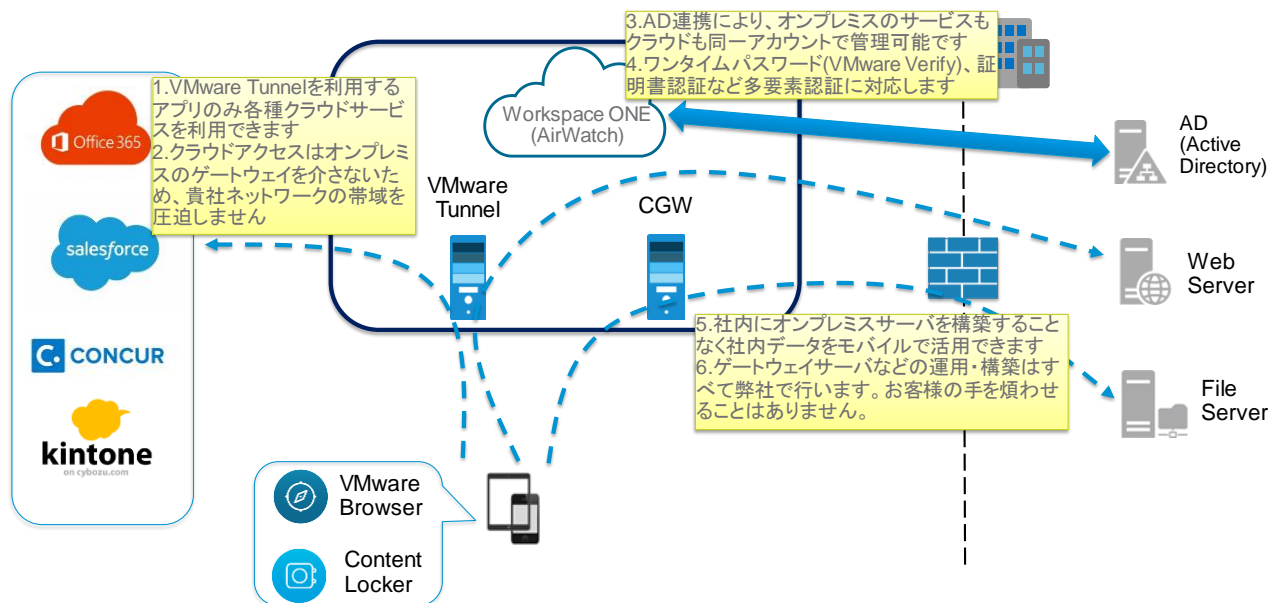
Office 365

salesforce

CONCUR

kintone
on cybozu.com

1.VMware Tunnelを利用するアプリのみ各種クラウドサービスを利用できます
2.クラウドアクセスはオンプレミスのゲートウェイを介さないため、貴社ネットワークの帯域を圧迫しません

Workspace ONE
(AirWatch)

3.AD連携により、オンプレミスのサービスもクラウドも同一アカウントで管理可能です
4.ワンタイムパスワード(VMware Verify)、証明書認証など多要素認証に対応します

AD
(Active
Directory)

VMware
Tunnel

CGW

Web
Server

5.社内にオンプレミスサーバを構築することなく社内データをモバイルで活用できます
6.ゲートウェイサーバなどの運用・構築はすべて弊社で行います。お客様の手を煩わせることはありません。

File
Server

VMware
Browser

Content
Locker